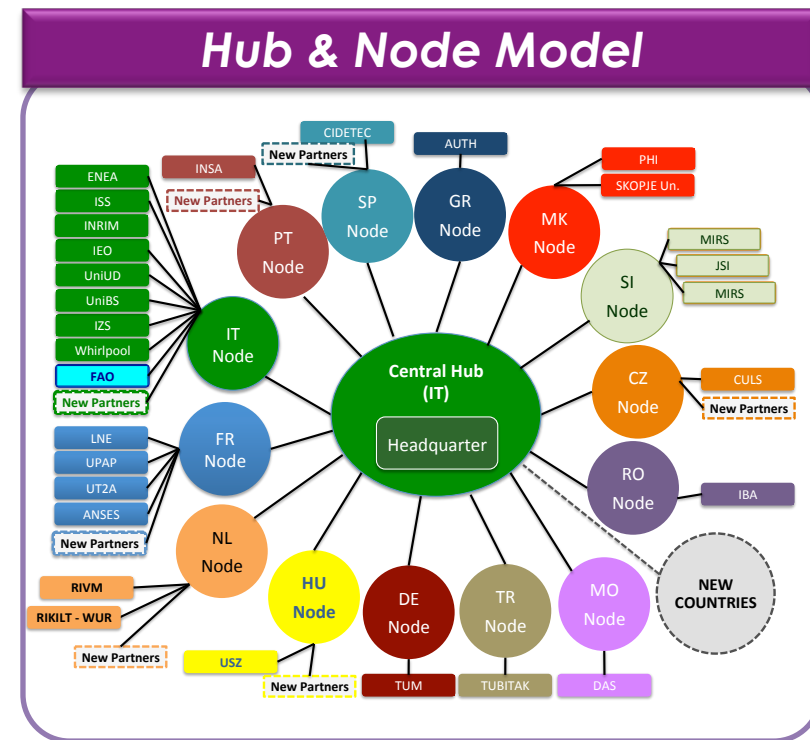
Hub & Node Model

CIDETEC
New Partners
AUTH
INSA
New Partners
SP Node
GR Node
PHI
SKOPJE Un.
MK Node
ENEA
ISS
INRIM
IEO
UniUD
UniBS
IZS
Whirlpool
FAO
New Partners
PT Node
MIRS
JSI
MIRS
SI Node
IT Node
Central Hub (IT)
Headquarter
CZ Node
CULS
New Partners
LNE
UPAP
UT2A
ANSES
New Partners
FR Node
RO Node
IBA
NL Node
RIVM
RIKILT - WUR
New Partners
HU Node
USZ
New Partners
DE Node
TUM
TR Node
TUBITAK
MO Node
DAS
NEW COUNTRIES